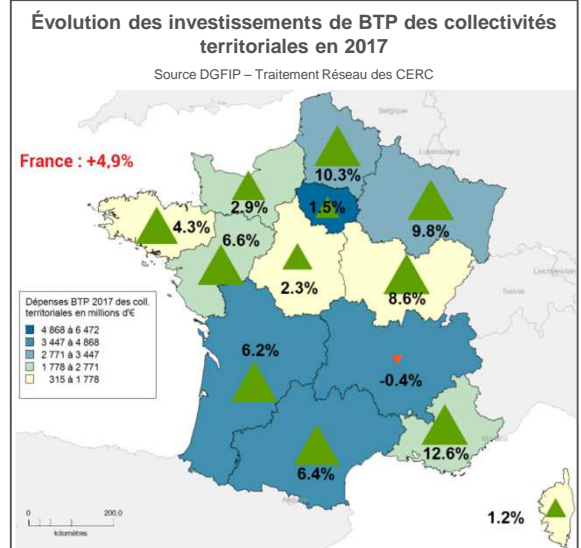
Évolution des investissements de BTP des collectivités territoriales en 2017

Source DGFIP – Traitement Réseau des CERC

France : +4,9%

Belgique

Luxembourg

Allemagne

Suisse

Liechtenstein

10.3%

2.9%

1.5%

4.3%

6.6%

9.8%

2.3%

8.6%

6.2%

-0.4%

12.6%

6.4%

1.2%

Dépenses BTP 2017 des coll. territoriales en millions d'€

4 868 à 6 472

3 447 à 4 868

2 771 à 3 447

1 778 à 2 771

315 à 1 778

0

200,0

kilomètres